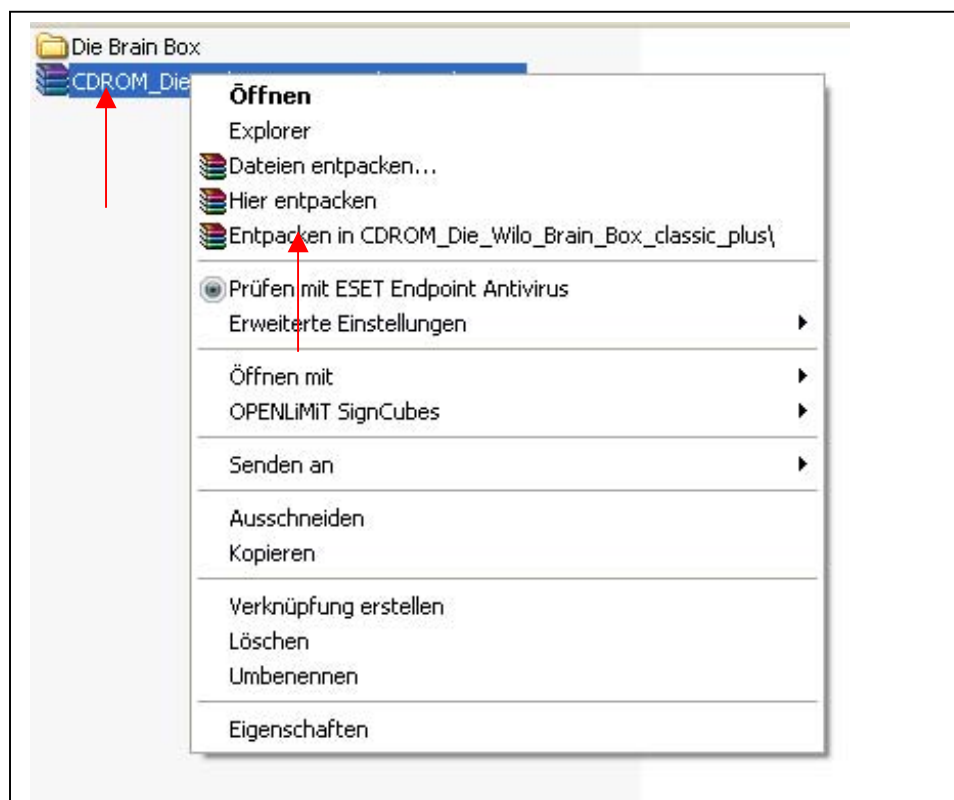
Die Brain Box
CDROM_Die

Öffnen
Explorer
Dateien entpacken...
Hier entpacken
Entpacken in CDROM_Die_Wilo_Brain_Box_classic_plus\

Prüfen mit ESET Endpoint Antivirus
Erweiterte Einstellungen

Öffnen mit
OPENLiMiT SignCubes

Senden an

Ausschneiden
Kopieren

Verknüpfung erstellen
Löschen
Umbenennen

Eigenschaften